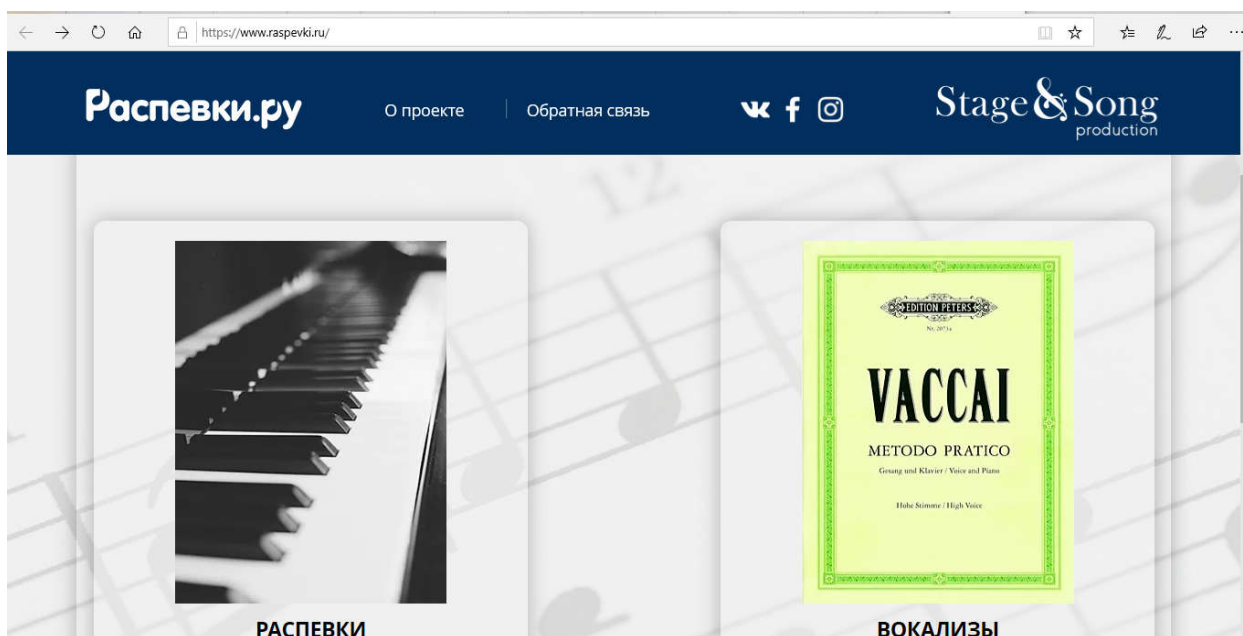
https://www.raspevki.ru/

Распевки.ру

О проекте

Обратная связь

Stage & Song production

EDITION PETERS

Nr. 2073a

VACCAI

METODO PRATICO

Gesang und Klavier / Voice and Piano

Hohe Stimme / High Voice

РАСПЕВКИ

ВОКАЛИЗЫ